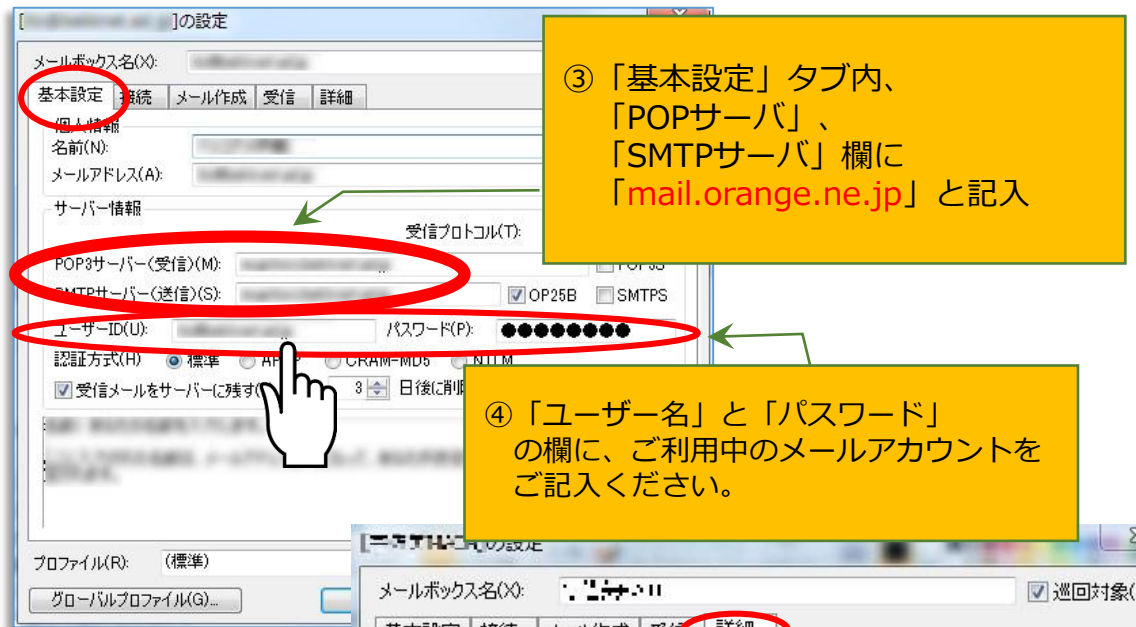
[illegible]]の設定

メールボックス名(X): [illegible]

基本設定 接続 メール作成 受信 詳細

個人情報
名前(N): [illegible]
メールアドレス(A): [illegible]

サーバー情報
受信プロトコル(T):
POP3サーバー(受信)(M): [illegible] POP3S
SMTPサーバー(送信)(S): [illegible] OP25B SMTPS
ユーザーID(U): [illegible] パスワード(P): ●●●●●●●●
認証方式(H) 標準 AP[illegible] CRAM-MD5 NTLM
受信メールをサーバーに残す(I) 3 日後に削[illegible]

プロファイル(R): (標準)
グローバルプロファイル(G)...

③「基本設定」タブ内、
「POPサーバ」、
「SMTPサーバ」欄に
「mail.orange.ne.jp」と記入

④「ユーザー名」と「パスワード」の欄に、ご利用中のメールアカウントをご記入ください。

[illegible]の設定
メールボックス名(X): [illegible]
巡回対象(
基本設定 接続 メール作成 受信 詳細